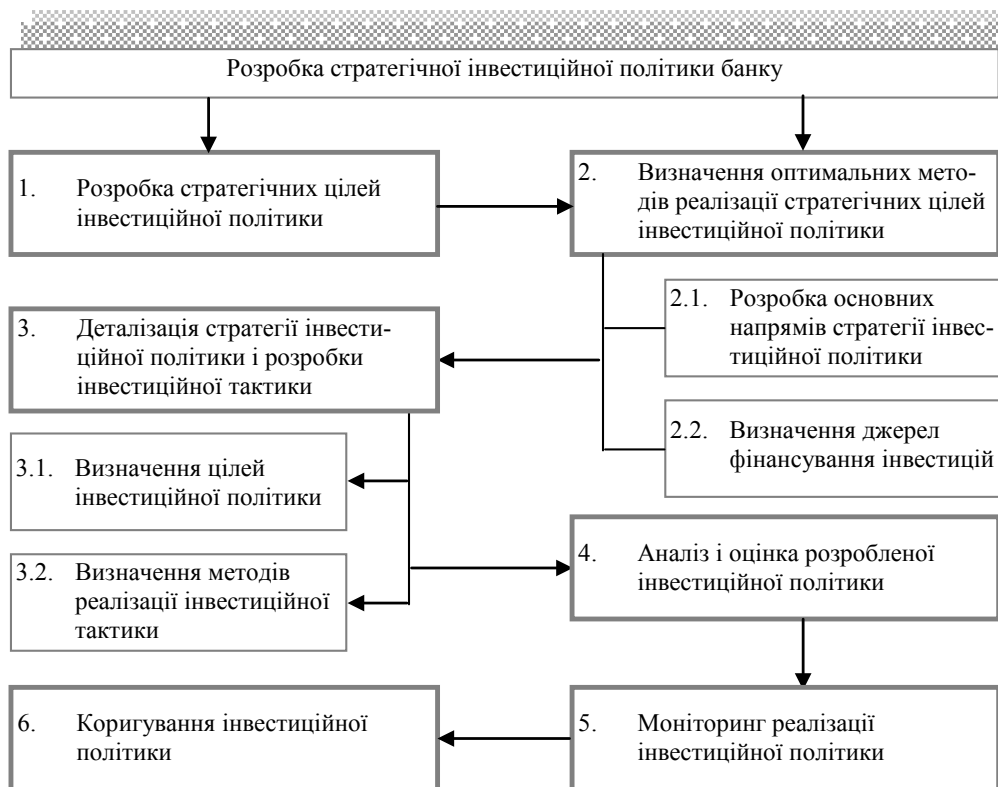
Розробка стратегічної інвестиційної політики банку

1. Розробка стратегічних цілей інвестиційної політики

2. Визначення оптимальних методів реалізації стратегічних цілей інвестиційної політики

2.1. Розробка основних напрямів стратегії інвестиційної політики

3. Деталізація стратегії інвестиційної політики і розробки інвестиційної тактики

2.2. Визначення джерел фінансування інвестицій

3.1. Визначення цілей інвестиційної політики

3.2. Визначення методів реалізації інвестиційної тактики

4. Аналіз і оцінка розробленої інвестиційної політики

6. Коригування інвестиційної політики

5. Моніторинг реалізації інвестиційної політики